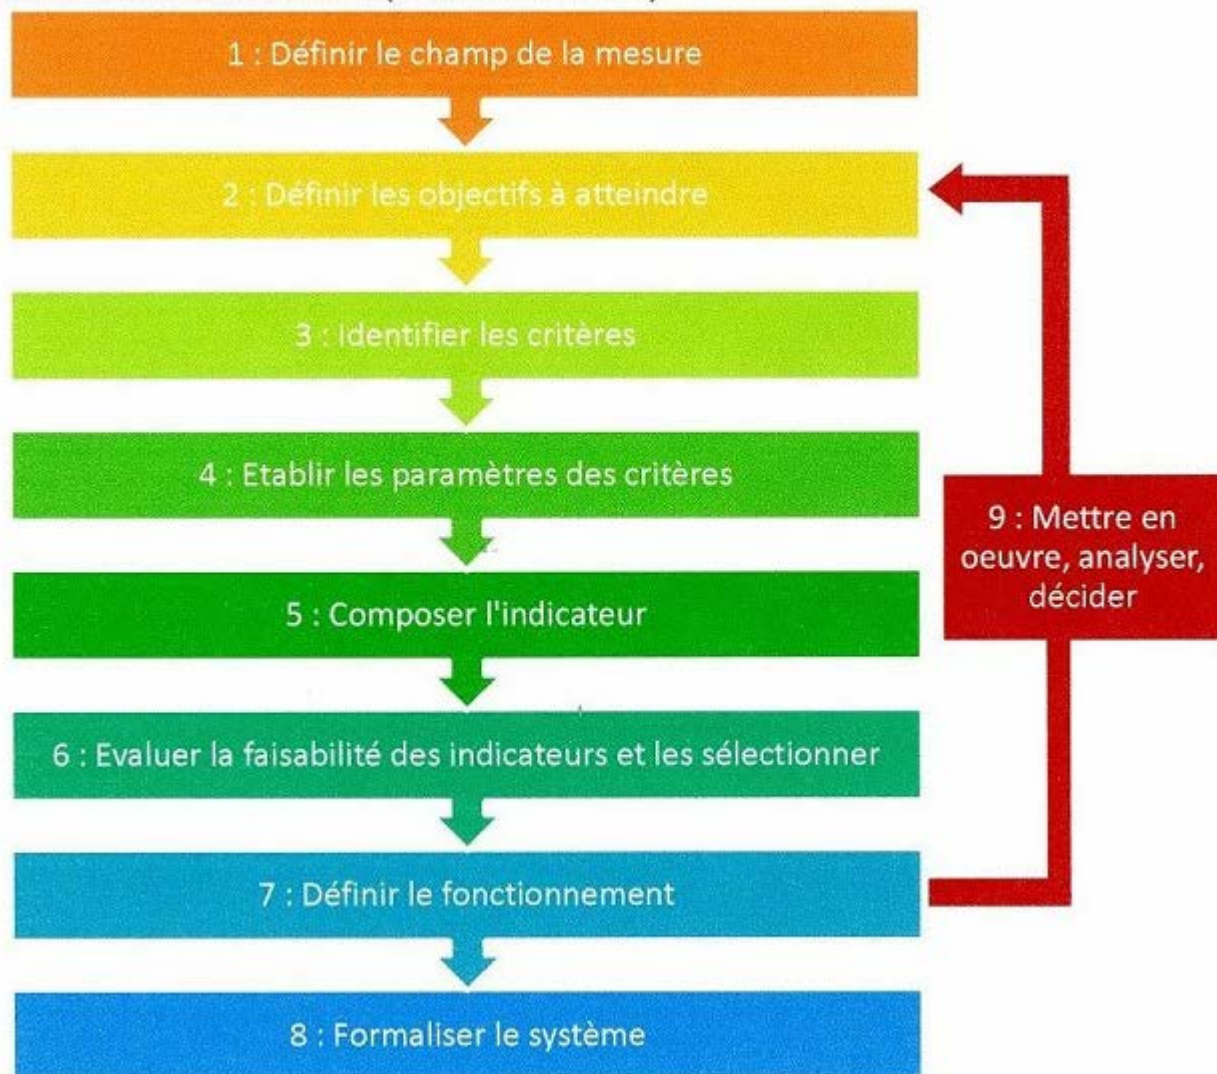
1 : Définir le champ de la mesure

2 : Définir les objectifs à atteindre

3 : Identifier les critères

4 : Etablir les paramètres des critères

5 : Composer l'indicateur

6 : Evaluer la faisabilité des indicateurs et les sélectionner

7 : Définir le fonctionnement

8 : Formaliser le système

9 : Mettre en oeuvre, analyser, décider